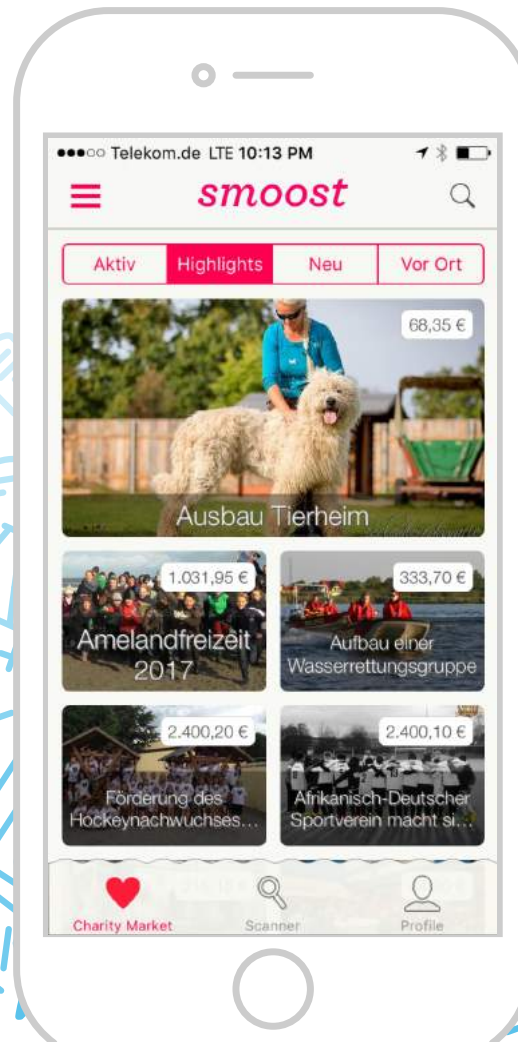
●●●○○ Telekom.de LTE 10:13 PM

smoost

Aktiv
Highlights
Neu
Vor Ort

68,35 €
Ausbau Tierheim

1.031,95 €
Amelandfreizeit 2017

333,70 €
Aufbau einer Wasserrettungsgruppe

2.400,20 €
Förderung des Hockeynachwuchses...

2.400,10 €
Afrikanisch-Deutscher Sportverein macht si...

Charity Market
Scanner
Profile